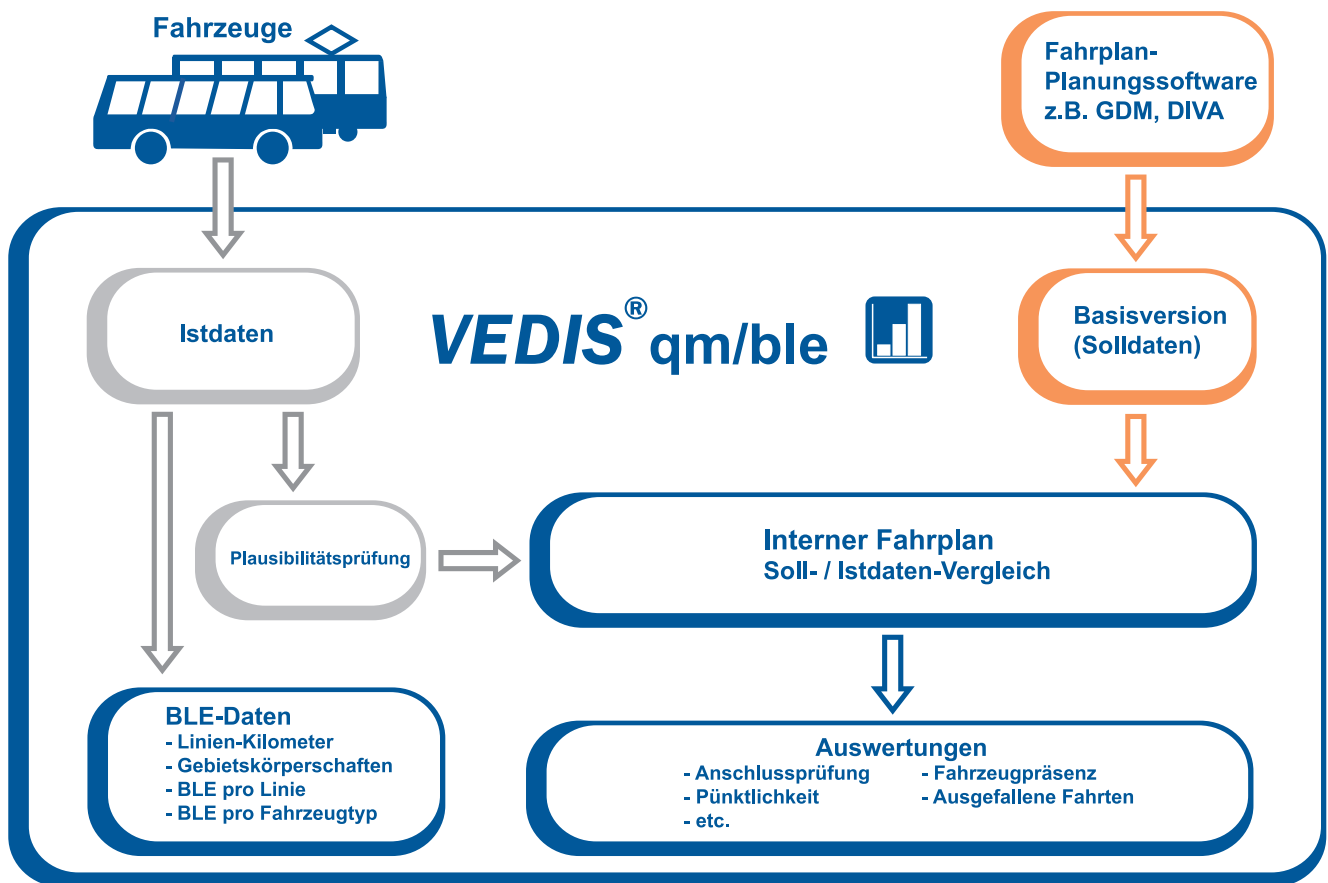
Fahrzeuge

Fahrplan-
Planungssoftware
z.B. GDM, DIVA

Istdaten

VEDIS® qm/ble

Basisversion
(Solldaten)

Plausibilitätsprüfung

Interner Fahrplan
Soll- / Istdaten-Vergleich

BLE-Daten
- Linien-Kilometer
- Gebietskörperschaften
- BLE pro Linie
- BLE pro Fahrzeugtyp

Auswertungen
- Anschlussprüfung
- Pünktlichkeit
- etc.
- Fahrzeugpräsenz
- Ausgefallene Fahrten